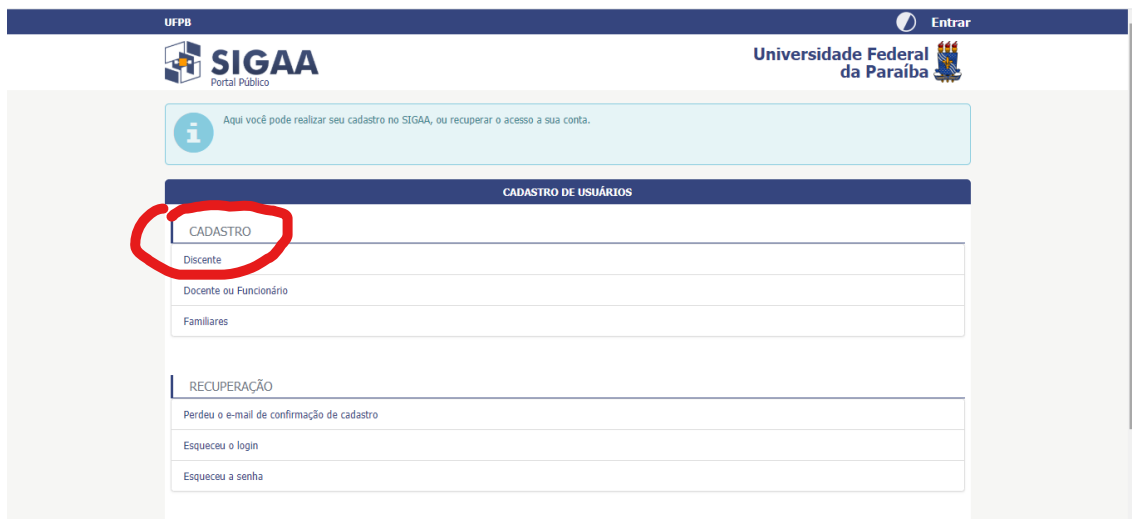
UFPB

Entrar

SIGAA
Portal Público

Universidade Federal
da Paraíba

Aqui você pode realizar seu cadastro no SIGAA, ou recuperar o acesso a sua conta.

CADASTRO DE USUÁRIOS

CADASTRO

Discente

Docente ou Funcionário

Familiares

RECUPERAÇÃO

Perdeu o e-mail de confirmação de cadastro

Esqueceu o login

Esqueceu a senha